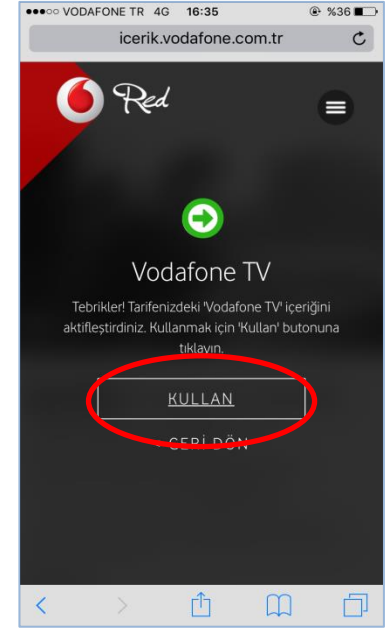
●●●○○ VODAFONE TR 4G 16:35 %36

icerik.vodafone.com.tr

Red

Vodafone TV

Tebrikler! Tarifenizdeki 'Vodafone TV' içeriğini aktifleştirdiniz. Kullanmak için 'Kullan' butonuna tıklayın.

KULLAN

GERİ DÖN